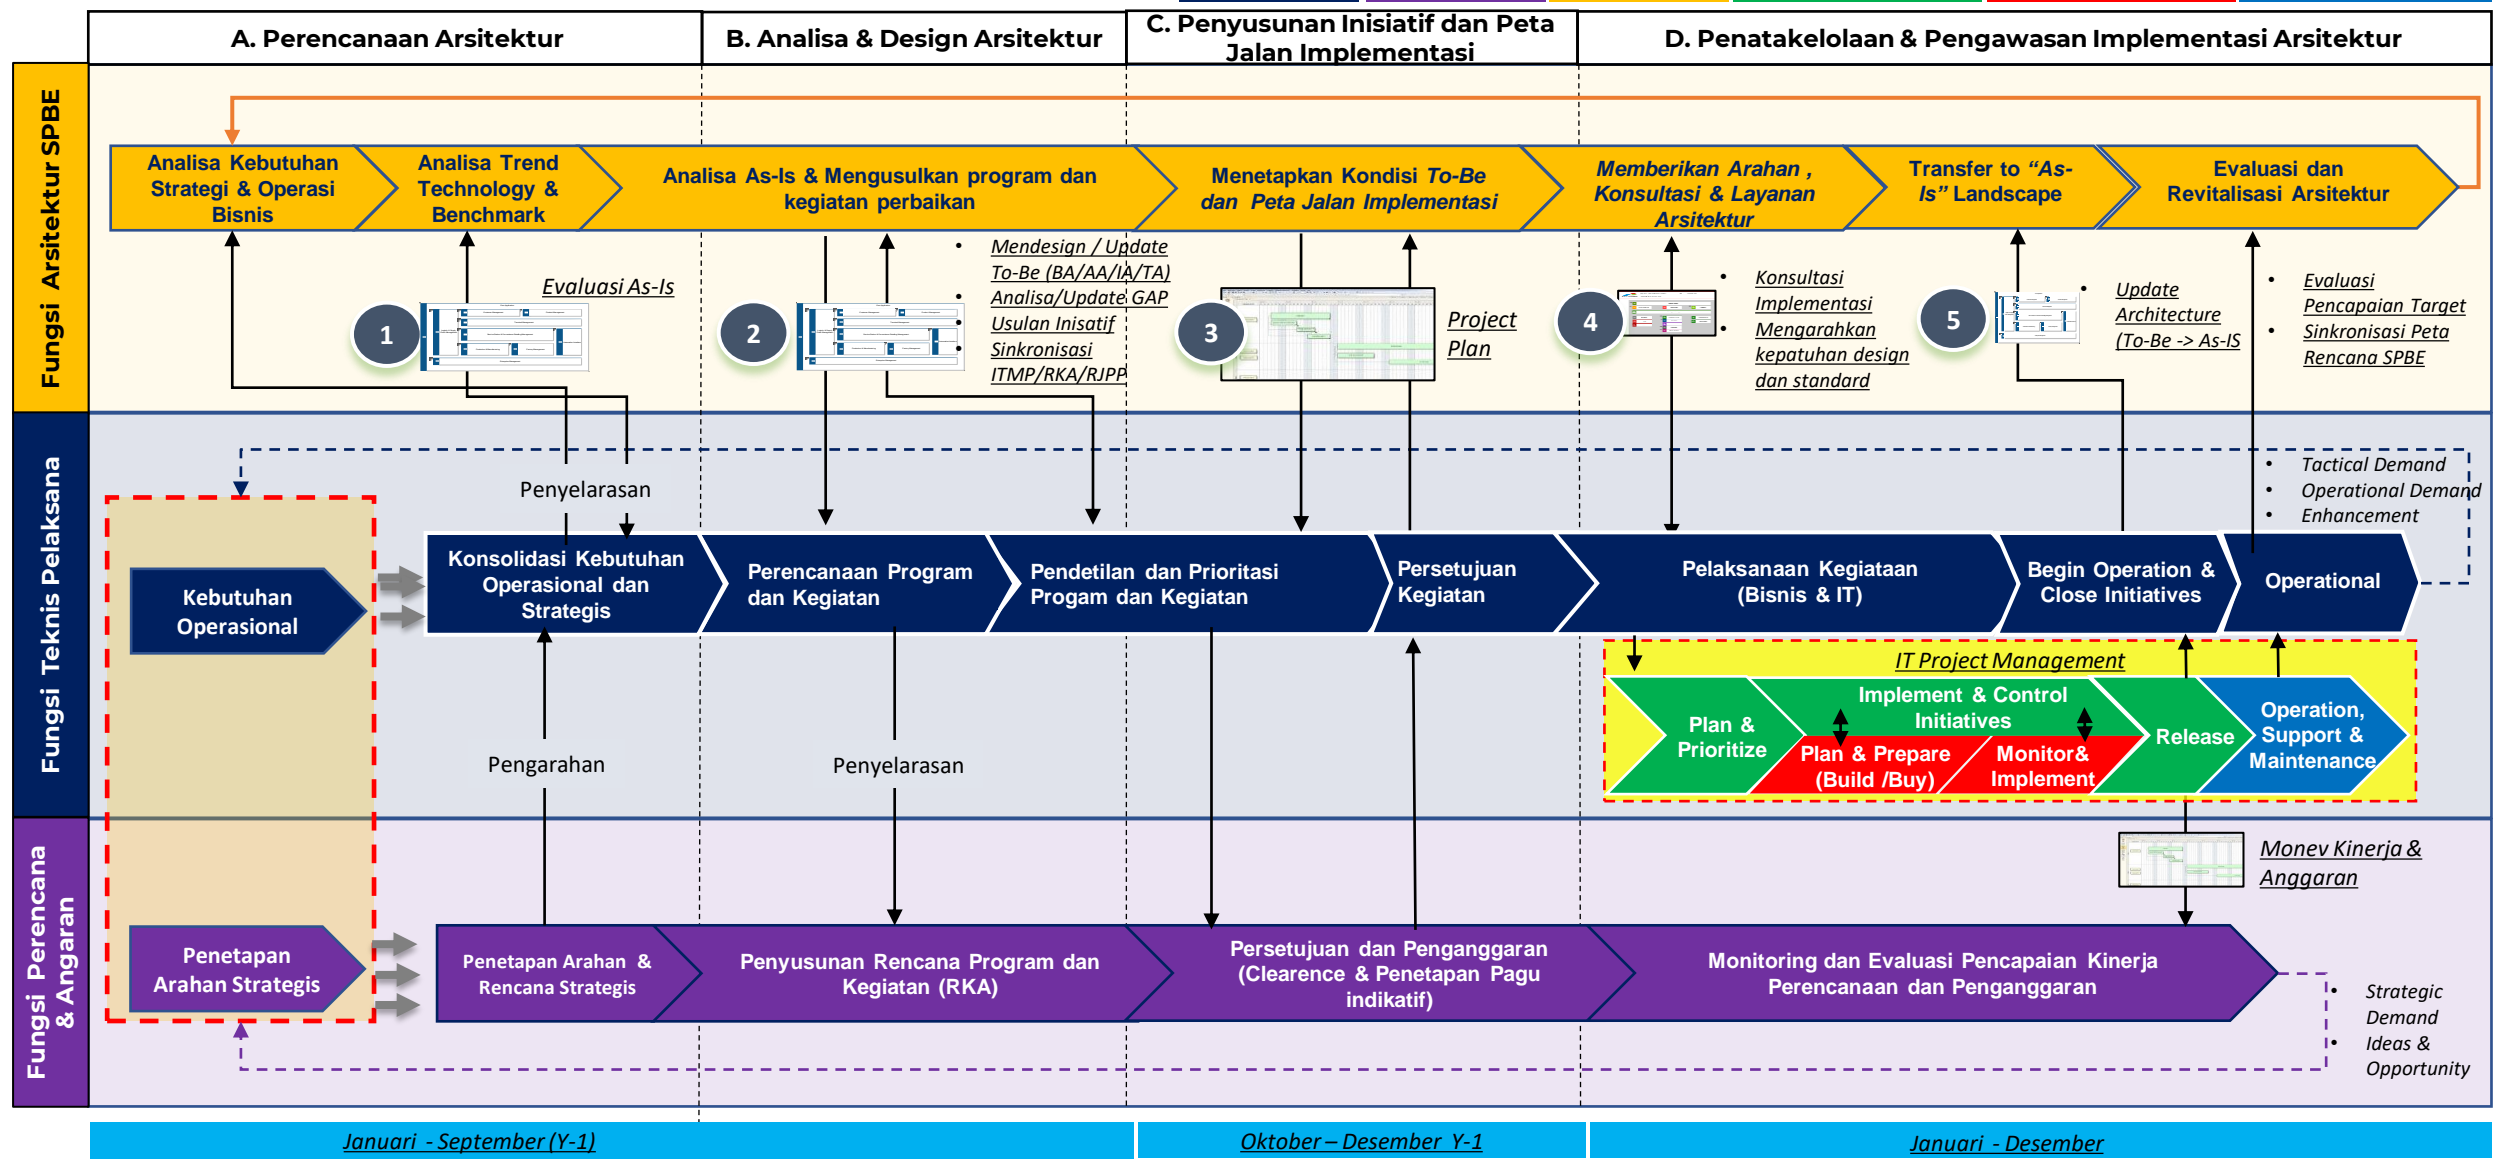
A. Perencanaan Arsitektur

B. Analisa & Design Arsitektur

C. Penyusunan Inisiatif dan Peta Jalan Implementasi

D. Penatakelolaan & Pengawasan Implementasi Arsitektur

Fungsi Arsitektur SPBE

Analisa Kebutuhan Strategi & Operasi Bisnis

Analisa Trend Technology & Benchmark

Analisa As-Is & Mengusulkan program dan kegiatan perbaikan

Menetapkan Kondisi To-Be dan Peta Jalan Implementasi

Memberikan Arahan , Konsultasi & Layanan Arsitektur

Transfer to "As-Is" Landscape

Evaluasi dan Revitalisasi Arsitektur

1

Evaluasi As-Is

2

- Mendesign / Update To-Be (BA/AA/IA/TA)
- Analisa/Update GAP
- Usulan Inisatif
- Sinkronisasi ITMP/RKA/RJPP

3

Project Plan

4

- Konsultasi Implementasi
- Mengarahkan kepatuhan design dan standard

5

- Update Architecture (To-Be -> As-IS

- Evaluasi Pencapaian Target
- Sinkronisasi Peta Rencana SPBE

Fungsi Teknis Pelaksana

Penyelarasan

- Tactical Demand
- Operational Demand
- Enhancement

Kebutuhan Operasional

Konsolidasi Kebutuhan Operasional dan Strategis

Perencanaan Program dan Kegiatan

Pendetilan dan Prioritasi Progam dan Kegiatan

Persetujuan Kegiatan

Pelaksanaan Kegiataan (Bisnis & IT)

Begin Operation & Close Initiatives

Operational

IT Project Management

Plan & Prioritize

Implement & Control Initiatives

Plan & Prepare (Build /Buy)

Monitor& Implement

Release

Operation, Support & Maintenance

Pengarahan

Penyelarasan

Fungsi Perencana & Angaran

Monev Kinerja & Anggaran

Penetapan Arahan Strategis

Penetapan Arahan & Rencana Strategis

Penyusunan Rencana Program dan Kegiatan (RKA)

Persetujuan dan Penganggaran (Clearence & Penetapan Pagu indikatif)

Monitoring dan Evaluasi Pencapaian Kinerja Perencanaan dan Penganggaran

- Strategic Demand
- Ideas & Opportunity

Januari - September (Y-1)

Oktober – Desember Y-1

Januari - Desember